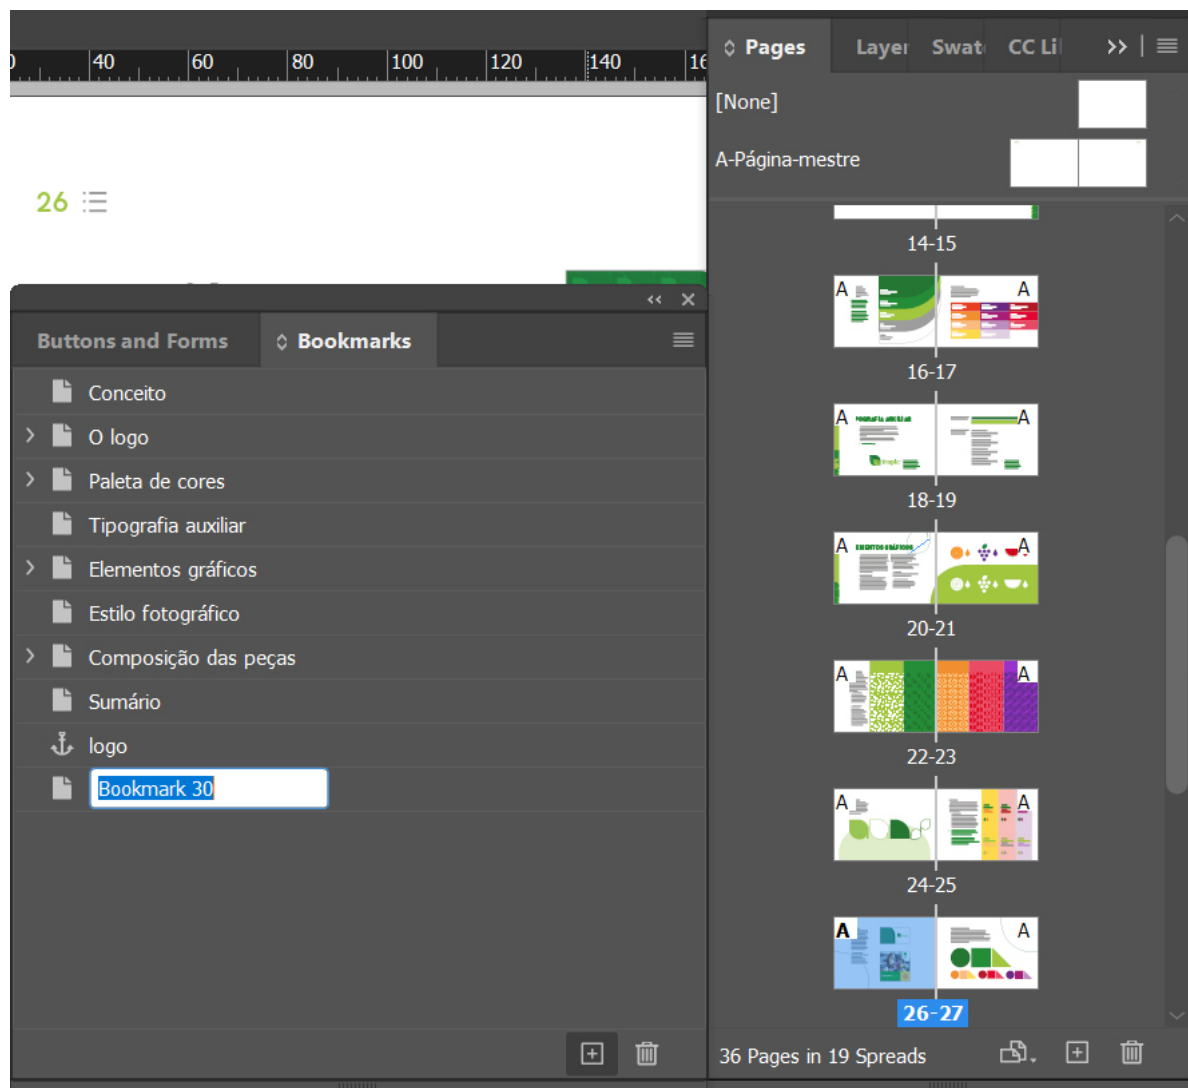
0 40 60 80 100 120 140 16

26

Buttons and Forms
Bookmarks

Conceito
O logo
Paleta de cores
Tipografia auxiliar
Elementos gráficos
Estilo fotográfico
Composição das peças
Sumário
logo
Bookmark 30

Pages
Layer
Swat
CC Li

[None]
A-Página-mestre

14-15
A
A
16-17
A
A
18-19
A
A
20-21
A
A
22-23
A
A
24-25
A
A
26-27

36 Pages in 19 Spreads